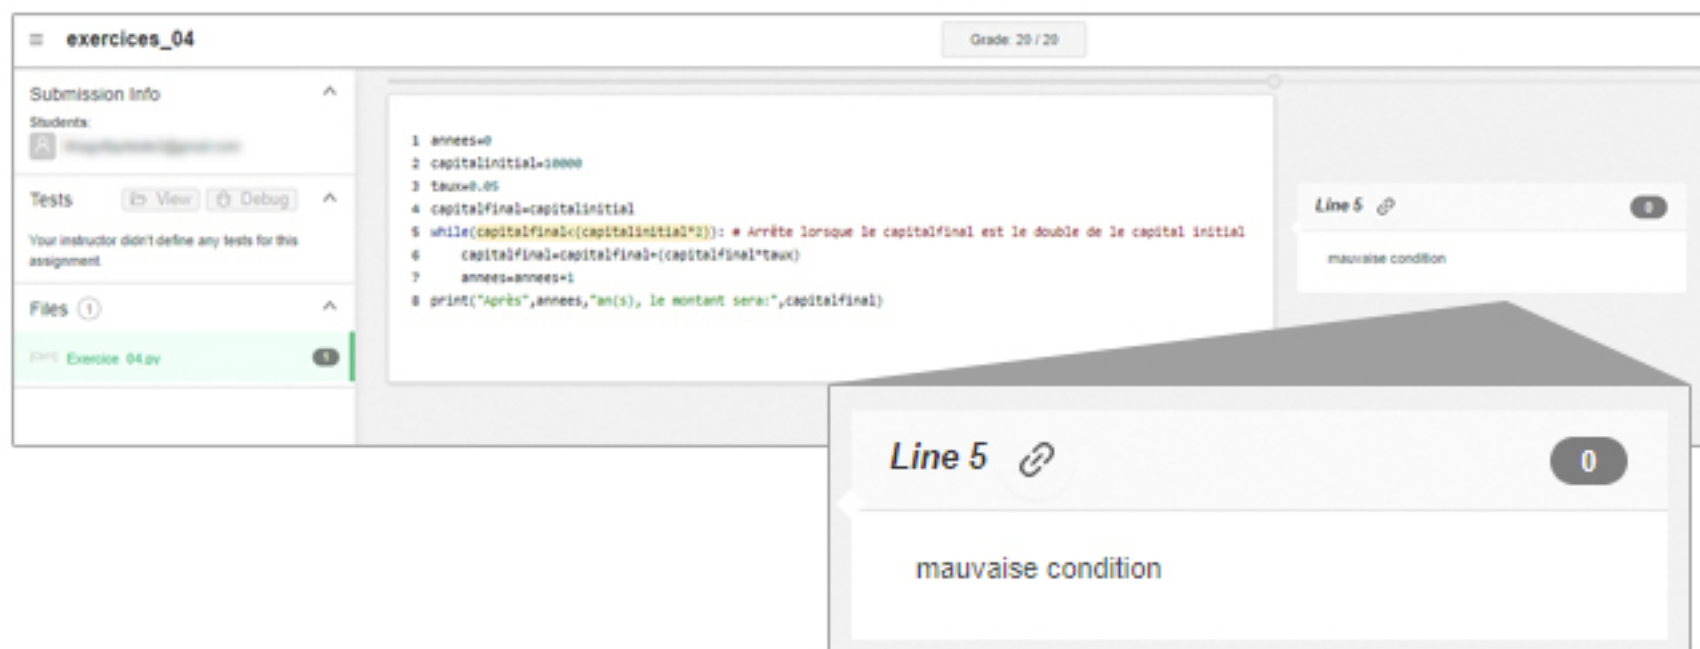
exercices_04

Grade: 20 / 20

Submission Info

Students:

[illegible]

Tests

View

Debug

Your instructor didn't define any tests for this assignment.

Files 1

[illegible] Exercice 04.py

1 annees=0
2 capitalinitial=10000
3 taux=0.05
4 capitalfinal=capitalinitial
5 while(capitalfinal<(capitalinitial*2)): # Arrête lorsque le capitalfinal est le double de le capital initial
6 capitalfinal=capitalfinal+(capitalfinal*taux)
7 annees=annees+1
8 print("Après",annees,"an(s), le montant sera:",capitalfinal)

Line 5

0

mauvaise condition

Line 5

0

mauvaise condition